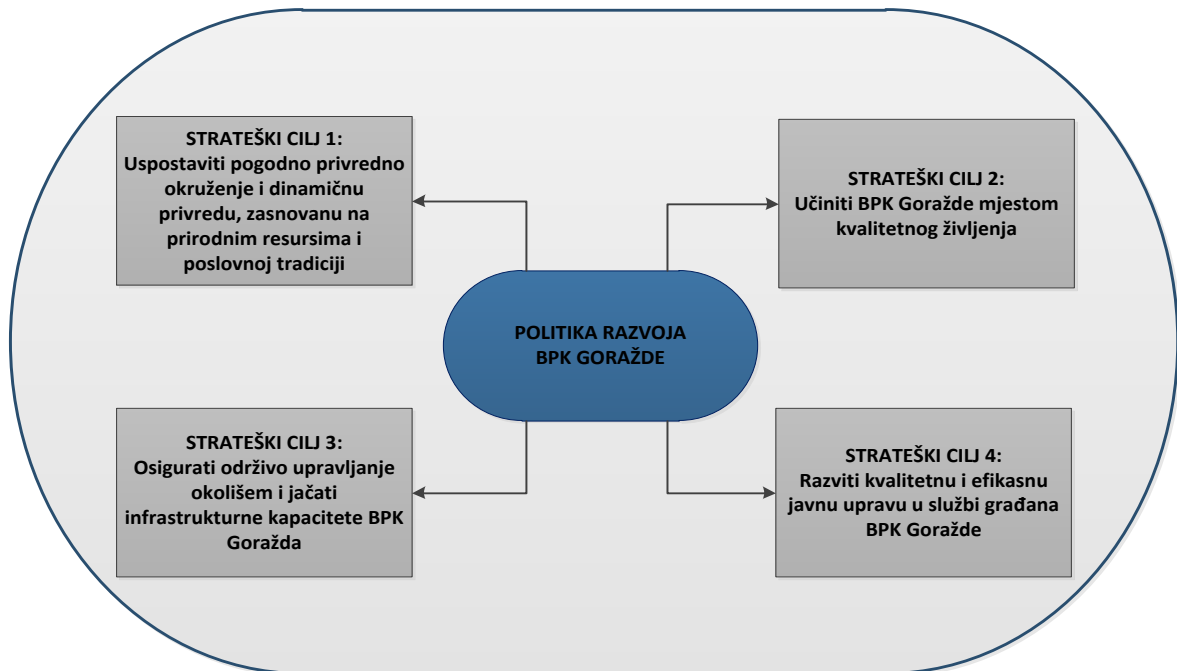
STRATEŠKI CILJ 1:
Uspostaviti pogodno privredno okruženje i dinamičnu privredu, zasnovanu na prirodnim resursima i poslovnoj tradiciji

STRATEŠKI CILJ 2:
Učiniti BPK Goražde mjestom kvalitetnog življenja

POLITIKA RAZVOJA BPK GORAŽDE

STRATEŠKI CILJ 3:
Osigurati održivo upravljanje okolišem i jačati infrastrukturne kapacitete BPK Goražda

STRATEŠKI CILJ 4:
Razviti kvalitetnu i efikasnu javnu upravu u službi građana BPK Goražde